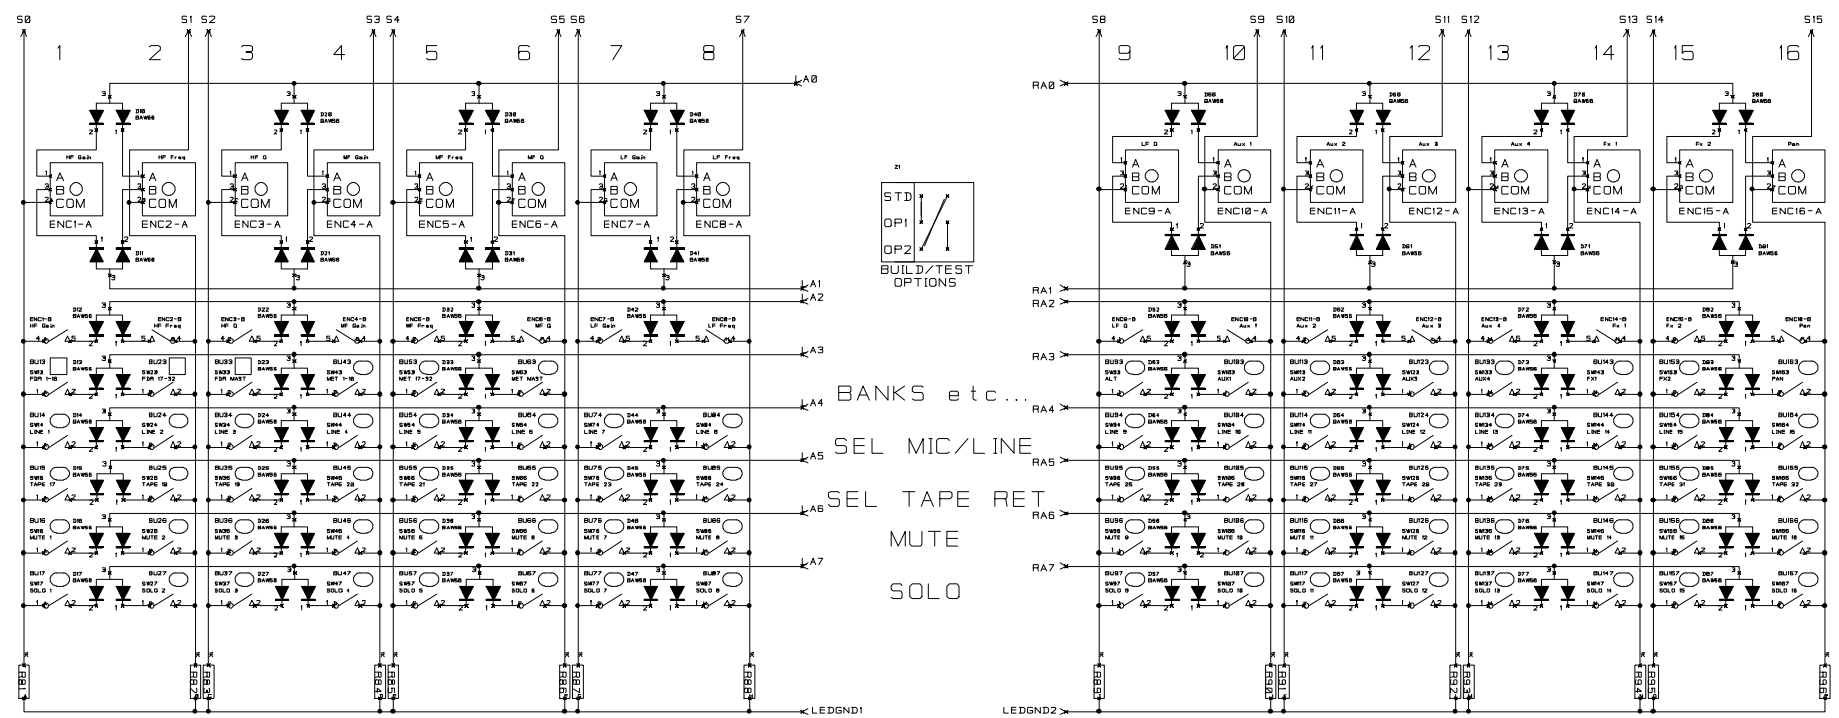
S0 S1 S2 S3 S4 S5 S6 S7

1 2 3 4 5 6 7 8

A0

D10 BAW56 D20 BAW56 D30 BAW56 D40 BAW56

HF Gain HF Freq HF Q MF Gain MF Freq MF Q LF Gain LF Freq

A B COM A B COM A B COM A B COM A B COM A B COM A B COM A B COM

ENC1-A ENC2-A ENC3-A ENC4-A ENC5-A ENC6-A ENC7-A ENC8-A

D11 BAW56 D21 BAW56 D31 BAW56 D41 BAW56

A1
A2

ENC1-B HF Gain ENC2-B HF Freq ENC3-B HF Q ENC4-B MF Gain ENC5-B MF Freq ENC6-B MF Q ENC7-B LF Gain ENC8-B LF Freq

A3

BU13 SW13 FDR 1-16 BU23 SW23 FDR 17-32 BU33 SW33 FDR MAST BU43 SW43 MET 1-16 BU53 SW53 MET 17-32 BU63 SW63 MET MAST

A4

BU14 SW14 LINE 1 BU24 SW24 LINE 2 BU34 SW34 LINE 3 BU44 SW44 LINE 4 BU54 SW54 LINE 5 BU64 SW64 LINE 6 BU74 SW74 LINE 7 BU84 SW84 LINE 8

A5

BU15 SW15 TAPE 17 BU25 SW25 TAPE 18 BU35 SW35 TAPE 19 BU45 SW45 TAPE 20 BU55 SW55 TAPE 21 BU65 SW65 TAPE 22 BU75 SW75 TAPE 23 BU85 SW85 TAPE 24

A6

BU16 SW16 MUTE 1 BU26 SW26 MUTE 2 BU36 SW36 MUTE 3 BU46 SW46 MUTE 4 BU56 SW56 MUTE 5 BU66 SW66 MUTE 6 BU76 SW76 MUTE 7 BU86 SW86 MUTE 8

A7

BU17 SW17 SOLO 1 BU27 SW27 SOLO 2 BU37 SW37 SOLO 3 BU47 SW47 SOLO 4 BU57 SW57 SOLO 5 BU67 SW67 SOLO 6 BU77 SW77 SOLO 7 BU87 SW87 SOLO 8

R81 R82 R83 R84 R85 R86 R87 R88

LEDGND1

Z1
STD
OP1
OP2
BUILD/TEST OPTIONS

BANKS etc...

SEL MIC/LINE

SEL TAPE RET

MUTE

SOLO

S8 S9 S10 S11 S12 S13 S14 S15

9 10 11 12 13 14 15 16

RA0

D50 BAW56 D60 BAW56 D70 BAW56 D80 BAW56

LF Q Aux 1 Aux 2 Aux 3 Aux 4 Fx 1 Fx 2 Pan

A B COM A B COM A B COM A B COM A B COM A B COM A B COM A B COM

ENC9-A ENC10-A ENC11-A ENC12-A ENC13-A ENC14-A ENC15-A ENC16-A

D51 BAW56 D61 BAW56 D71 BAW56 D81 BAW56

RA1
RA2

ENC9-B LF Q ENC10-B Aux 1 ENC11-B Aux 2 ENC12-B Aux 3 ENC13-B Aux 4 ENC14-B Fx 1 ENC15-B Fx 2 ENC16-B Pan

RA3

BU93 SW93 ALT BU103 SW103 AUX1 BU113 SW113 AUX2 BU123 SW123 AUX3 BU133 SW133 AUX4 BU143 SW143 FX1 BU153 SW153 FX2 BU163 SW163 PAN

RA4

BU94 SW94 LINE 9 BU104 SW104 LINE 10 BU114 SW114 LINE 11 BU124 SW124 LINE 12 BU134 SW134 LINE 13 BU144 SW144 LINE 14 BU154 SW154 LINE 15 BU164 SW164 LINE 16

RA5

BU95 SW95 TAPE 25 BU105 SW105 TAPE 26 BU115 SW115 TAPE 27 BU125 SW125 TAPE 28 BU135 SW135 TAPE 29 BU145 SW145 TAPE 30 BU155 SW155 TAPE 31 BU165 SW165 TAPE 32

RA6

BU96 SW96 MUTE 9 BU106 SW106 MUTE 10 BU116 SW116 MUTE 11 BU126 SW126 MUTE 12 BU136 SW136 MUTE 13 BU146 SW146 MUTE 14 BU156 SW156 MUTE 15 BU166 SW166 MUTE 16

RA7

BU97 SW97 SOLO 9 BU107 SW107 SOLO 10 BU117 SW117 SOLO 11 BU127 SW127 SOLO 12 BU137 SW137 SOLO 13 BU147 SW147 SOLO 14 BU157 SW157 SOLO 15 BU167 SW167 SOLO 16

R89 R90 R91 R92 R93 R94 R95 R96

LEDGND2